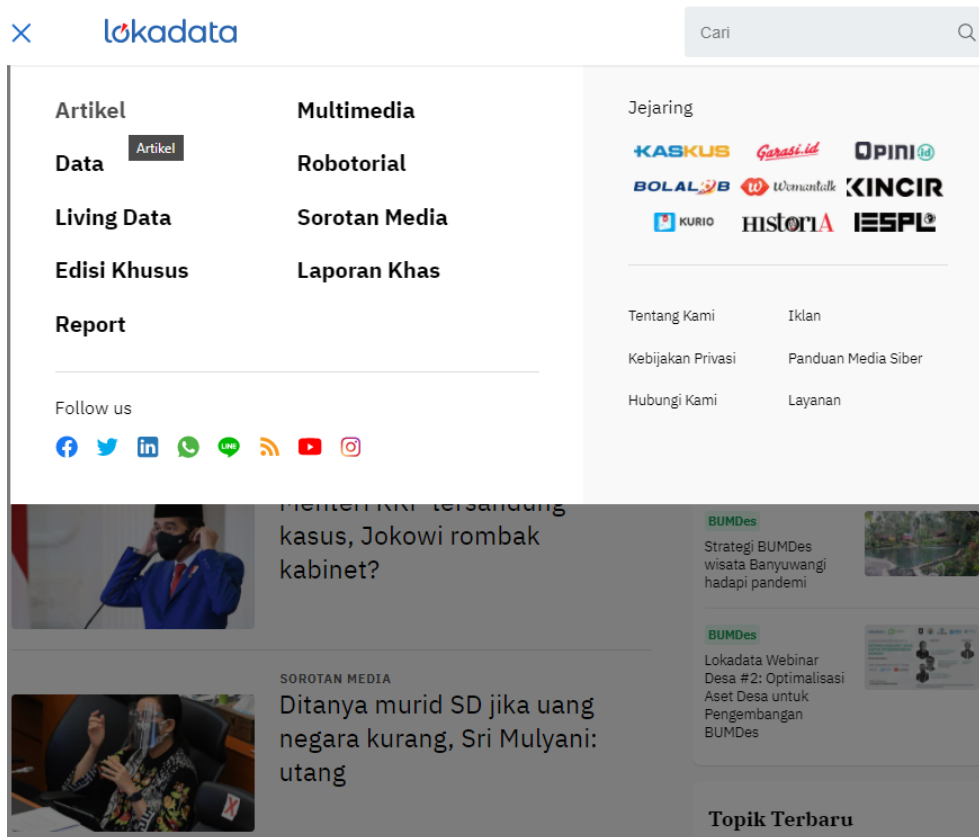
lokadata

Cari

Artikel
Artikel
Data
Living Data
Edisi Khusus
Report

Multimedia
Robotorial
Sorotan Media
Laporan Khas

Follow us

Jejaring

KASKUS
Garasi.id
OPINI id
BOLALOB
Womantalk
KINCIR
KURIO
HISTORIA
IESPL

Tentang Kami
Iklan
Kebijakan Privasi
Panduan Media Siber
Hubungi Kami
Layanan

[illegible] tersandung kasus, Jokowi rombak kabinet?

SOROTAN MEDIA
Ditanya murid SD jika uang negara kurang, Sri Mulyani: utang

BUMDes
Strategi BUMDes wisata Banyuwangi hadapi pandemi

BUMDes
Lokadata Webinar Desa #2: Optimalisasi Aset Desa untuk Pengembangan BUMDes

Topik Terbaru